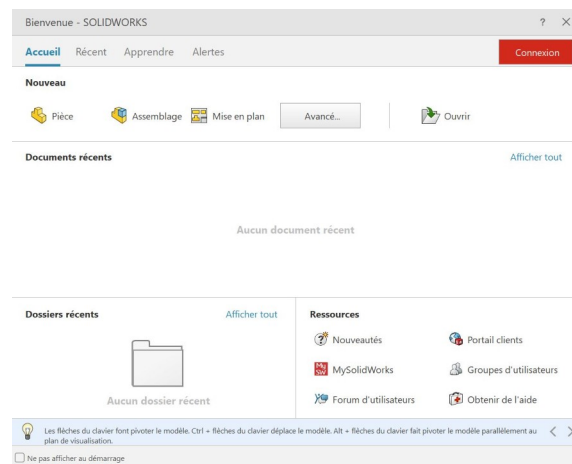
Bienvenue - SOLIDWORKS

? ×

Accueil Récent Apprendre Alertes

Connexion

Nouveau

Pièce Assemblage Mise en plan Avancé... Ouvrir

Documents récents

Afficher tout

Aucun document récent

Dossiers récents

Afficher tout

Aucun dossier récent

Ressources

Nouveautés

Portail clients

MySolidWorks

Groupes d'utilisateurs

Forum d'utilisateurs

Obtenir de l'aide

Les flèches du clavier font pivoter le modèle. Ctrl + flèches du clavier déplace le modèle. Alt + flèches du clavier fait pivoter le modèle parallèlement au plan de visualisation.

< >

Ne pas afficher au démarrage